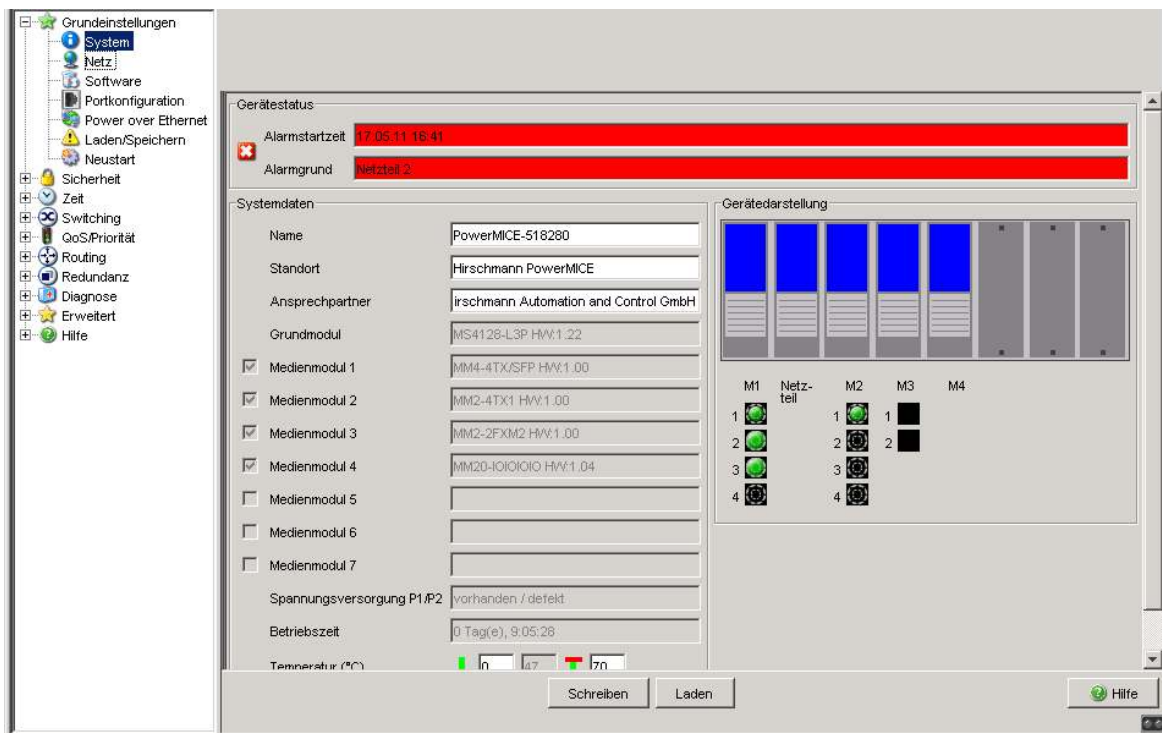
Grundeinstellungen
System
Netz
Software
Portkonfiguration
Power over Ethernet
Laden/Speichern
Neustart
Sicherheit
Zeit
Switching
QoS/Priorität
Routing
Redundanz
Diagnose
Erweitert
Hilfe

Gerätestatus
Alarmstartzeit 17.05.11 16:41
Alarmgrund Netzteil 2

Systemdaten
Name PowerMICE-518280
Standort Hirschmann PowerMICE
Ansprechpartner irschmann Automation and Control GmbH
Grundmodul MS4128-L3P HW:1.22
Medienmodul 1 MM4-4TX/SFP HW:1.00
Medienmodul 2 MM2-4TX1 HW:1.00
Medienmodul 3 MM2-2FXM2 HW:1.00
Medienmodul 4 MM20-IOIOIOIO HW:1.04
Medienmodul 5
Medienmodul 6
Medienmodul 7
Spannungsversorgung P1/P2 vorhanden / defekt
Betriebszeit 0 Tag(e), 9:05:28
Temperatur (°C) 0 47 70

Gerätedarstellung
M1 Netzteil M2 M3 M4
1 2 3 4
1 2 3 4
1 2

Schreiben Laden Hilfe